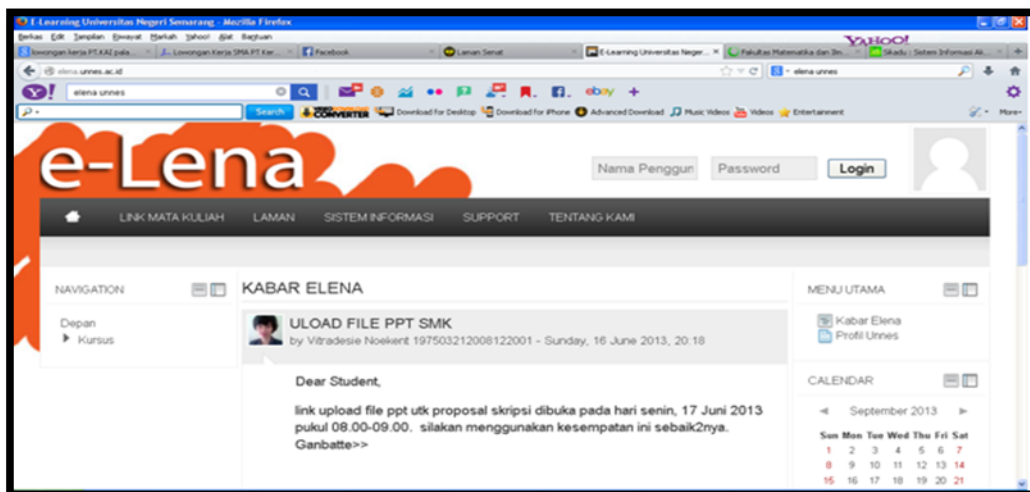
E-Learning Universitas Negeri Semarang - Mozilla Firefox

Berkas Edit Tampilan Riwayat Markah Yahoo! Alat Bantuan

YAHOO!

lowongan kerja PT.KAI pala... | Lowongan Kerja SMA PT Ker... | Facebook | Laman Senat | E-Learning Universitas Neger... | Fakultas Matematika dan Ilm... | Sikadu : Sistem Informasi Ak...

elena.unnes.ac.id

elena unnes

elena unnes

Search | CONVERTER | Download for Desktop | Download for iPhone | Advanced Download | Music Videos | Videos | Entertainment | More

e-Lena

Nama Pengguna | Password | Login

LINK MATA KULIAH | LAMAN | SISTEM INFORMASI | SUPPORT | TENTANG KAMI

NAVIGATION

Depan
Kursus

KABAR ELENA

ULOAD FILE PPT SMK
by Vitradesie Noekent 197503212008122001 - Sunday, 16 June 2013, 20:18

Dear Student,

link upload file ppt utk proposal skripsi dibuka pada hari senin, 17 Juni 2013 pukul 08.00-09.00. silakan menggunakan kesempatan ini sebaik2nya. Ganbatte>>

MENU UTAMA

Kabar Elena
Profil Unnes

CALENDAR

September 2013

| Sun | Mon | Tue | Wed | Thu | Fri | Sat |
|---|---|---|---|---|---|---|
| 1 | 2 | 3 | 4 | 5 | 6 | 7 |
| 8 | 9 | 10 | 11 | 12 | 13 | 14 |
| 15 | 16 | 17 | 18 | 19 | 20 | 21 |